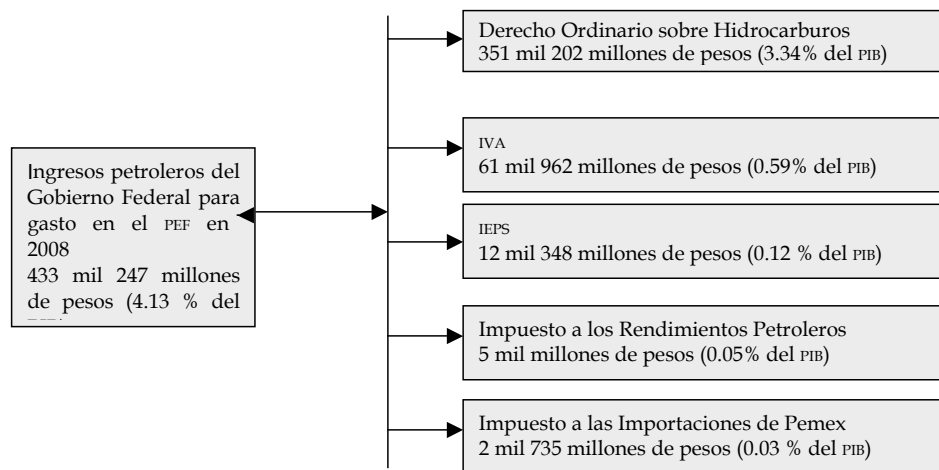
Ingresos petroleros del Gobierno Federal para gasto en el PEF en 2008
433 mil 247 millones de pesos (4.13 % del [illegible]

Derecho Ordinario sobre Hidrocarburos
351 mil 202 millones de pesos (3.34% del PIB)

IVA
61 mil 962 millones de pesos (0.59% del PIB)

IEPS
12 mil 348 millones de pesos (0.12 % del PIB)

Impuesto a los Rendimientos Petroleros
5 mil millones de pesos (0.05% del PIB)

Impuesto a las Importaciones de Pemex
2 mil 735 millones de pesos (0.03 % del PIB)